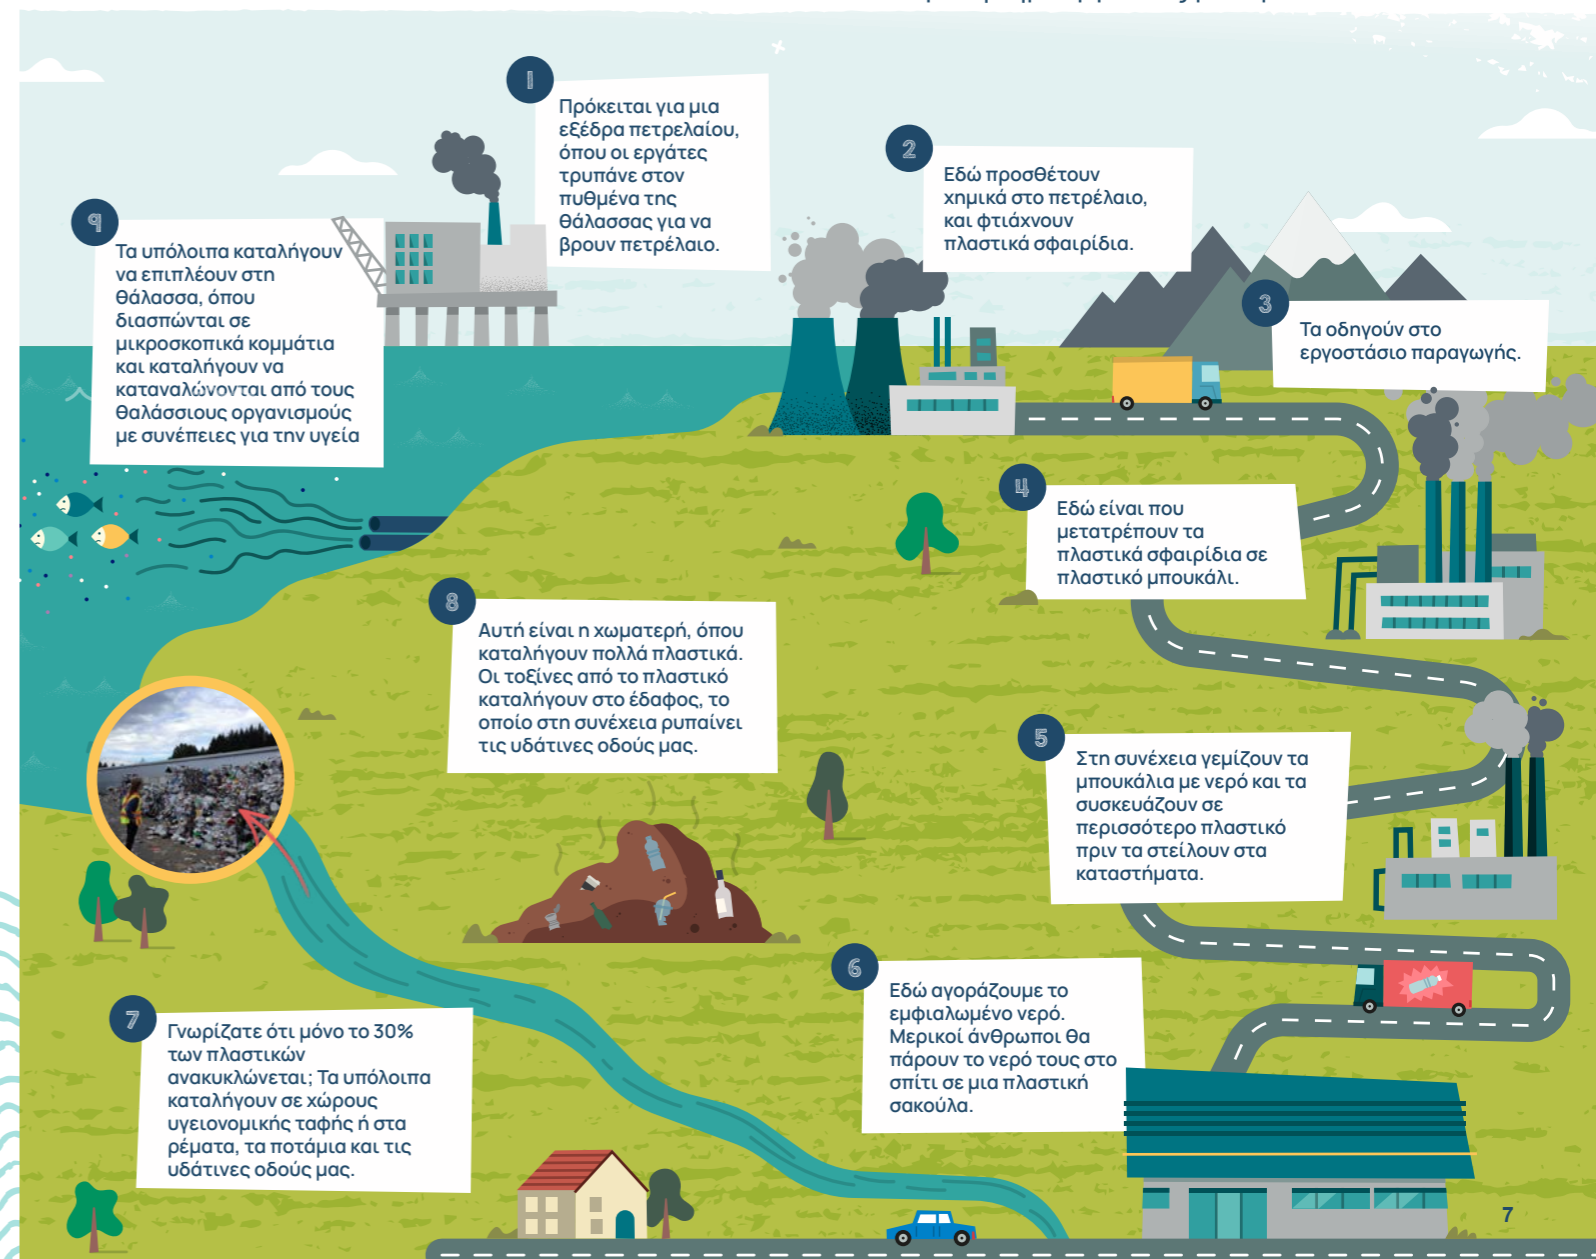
1
Πρόκειται για μια εξέδρα πετρελαίου, όπου οι εργάτες τρυπάνε στον πυθμένα της θάλασσας για να βρουν πετρέλαιο.

2
Εδώ προσθέτουν χημικά στο πετρέλαιο, και φτιάχνουν πλαστικά σφαιρίδια.

3
Τα οδηγούν στο εργοστάσιο παραγωγής.

4
Εδώ είναι που μετατρέπουν τα πλαστικά σφαιρίδια σε πλαστικό μπουκάλι.

5
Στη συνέχεια γεμίζουν τα μπουκάλια με νερό και τα συσκευάζουν σε περισσότερο πλαστικό πριν τα στείλουν στα καταστήματα.

6
Εδώ αγοράζουμε το εμφιαλωμένο νερό. Μερικοί άνθρωποι θα πάρουν το νερό τους στο σπίτι σε μια πλαστική σακούλα.

7
Γνωρίζατε ότι μόνο το 30% των πλαστικών ανακυκλώνεται; Τα υπόλοιπα καταλήγουν σε χώρους υγειονομικής ταφής ή στα ρέματα, τα ποτάμια και τις υδάτινες οδούς μας.

8
Αυτή είναι η χωματερή, όπου καταλήγουν πολλά πλαστικά. Οι τοξίνες από το πλαστικό καταλήγουν στο έδαφος, το οποίο στη συνέχεια ρυπαίνει τις υδάτινες οδούς μας.

9
Τα υπόλοιπα καταλήγουν να επιπλέουν στη θάλασσα, όπου διασπώνται σε μικροσκοπικά κομμάτια και καταλήγουν να καταναλώνονται από τους θαλάσσιους οργανισμούς με συνέπειες για την υγεία

7